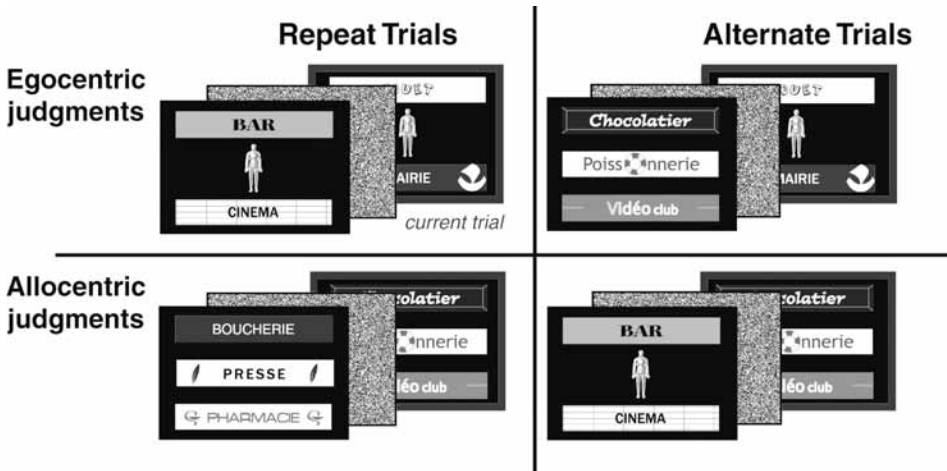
Repeat Trials

Alternate Trials

Egocentric judgments

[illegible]UET

BAR

AIRIE

CINEMA

current trial

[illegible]UET

Chocolatier

Poiss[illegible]nnerie

AIRIE

Vidéo club

Allocentric judgments

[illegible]olatier

BOUCHERIE

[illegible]nnerie

PRESSE

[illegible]éo club

PHARMACIE

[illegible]olatier

BAR

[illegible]nnerie

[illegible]éo club

CINEMA